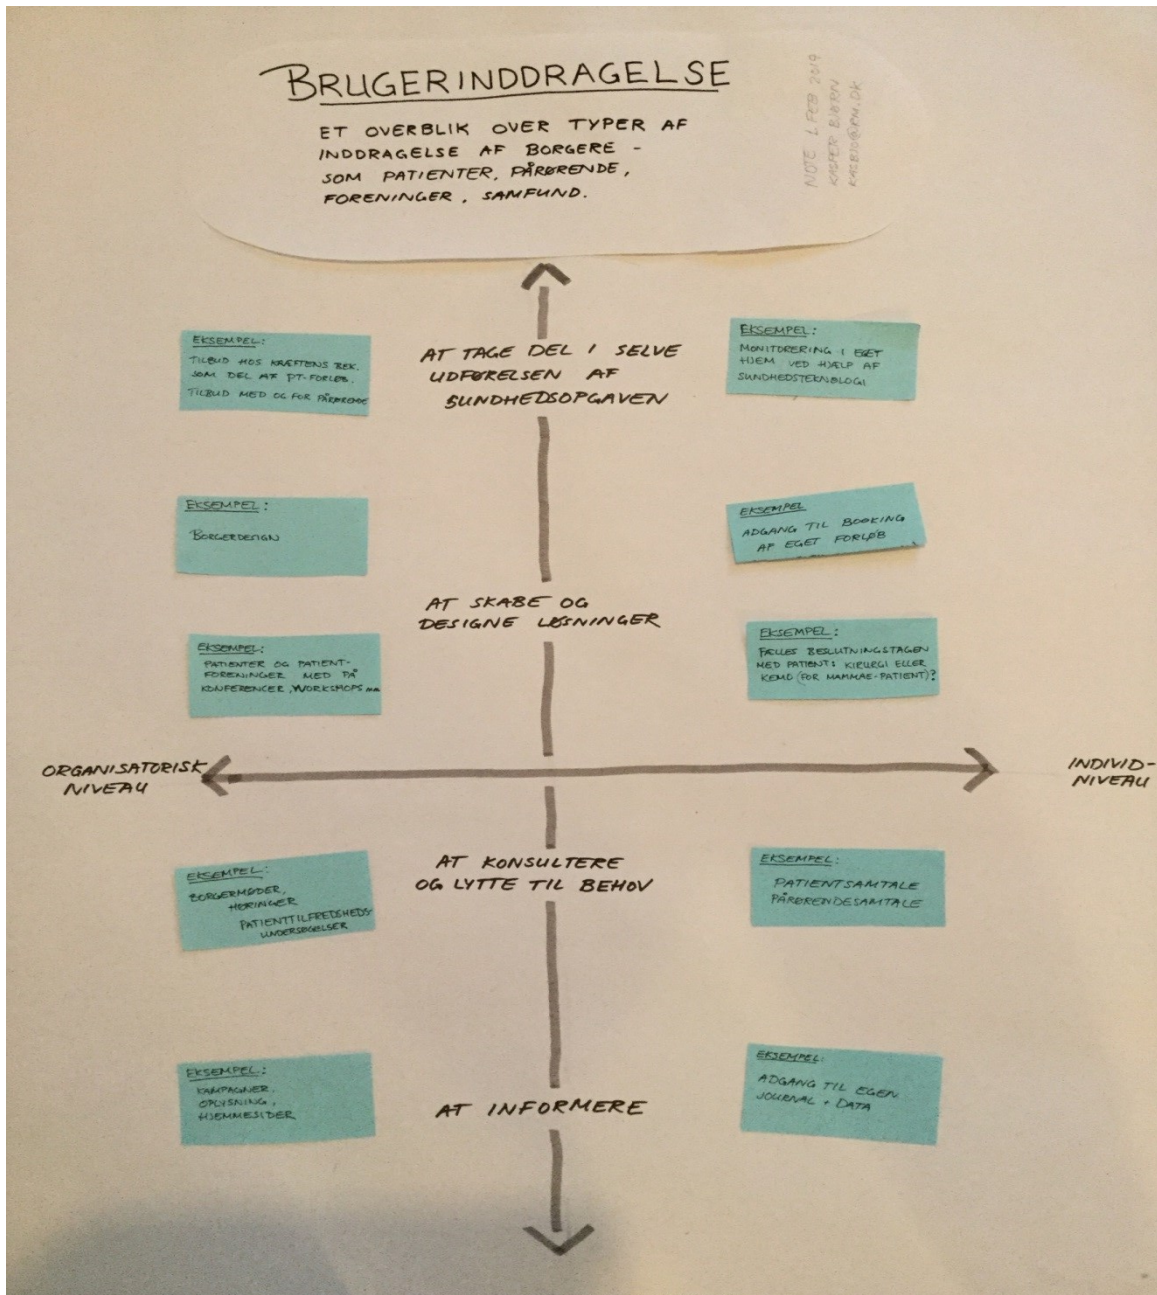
BRUGERINDDRAGELSE

ET OVERBLIK OVER TYPER AF INDDRAGELSE AF BORGERE - SOM PATIENTER, PÅRØRENDE, FORENINGER, SAMFUND.

NOTE 1. FEB 2019
KASPER BJØRN
KASBJ@RM.DK

EKSEMPEL:
TILBUD HOS KRÆFTENS BEK. SOM DEL AF PT-FORLØB. TILBUD MED OG FOR PÅRØRENDE

AT TAGE DEL I SELVE UDFØRELSEN AF SUNDHEDSOPGAVEN

EKSEMPEL:
MONITORERING I EGET HJEM VED HJÆLP AF SUNDHEDSTEKNOLOGI

EKSEMPEL:
BORGERDESIGN

EKSEMPEL:
ADGANG TIL BOOKING AF EGET FORLØB

AT SKABE OG DESIGNE LØSNINGER

EKSEMPEL:
PATIENTER OG PATIENTFORENINGER MED PÅ KONFERENCER, WORKSHOPS MM.

EKSEMPEL:
FÆLLES BESLUTNINGSTAGEN MED PATIENT: KIRURGI ELLER KEMO (FOR MAMMAE-PATIENT)?

ORGANISATORISK NIVEAU

INDIVIDNIVEAU

EKSEMPEL:
BORGERMØDER, HØRINGER
PATIENTTILFREDSHEDSUNDERSØGELSER

AT KONSULTERE OG LYTTE TIL BEHOV

EKSEMPEL:
PATIENTSAMTALE
PÅRØRENDESAMTALE

EKSEMPEL:
KAMPAGNER, OPLYSNING, HJEMMESIDER

AT INFORMERE

EKSEMPEL:
ADGANG TIL EGEN JOURNAL + DATA